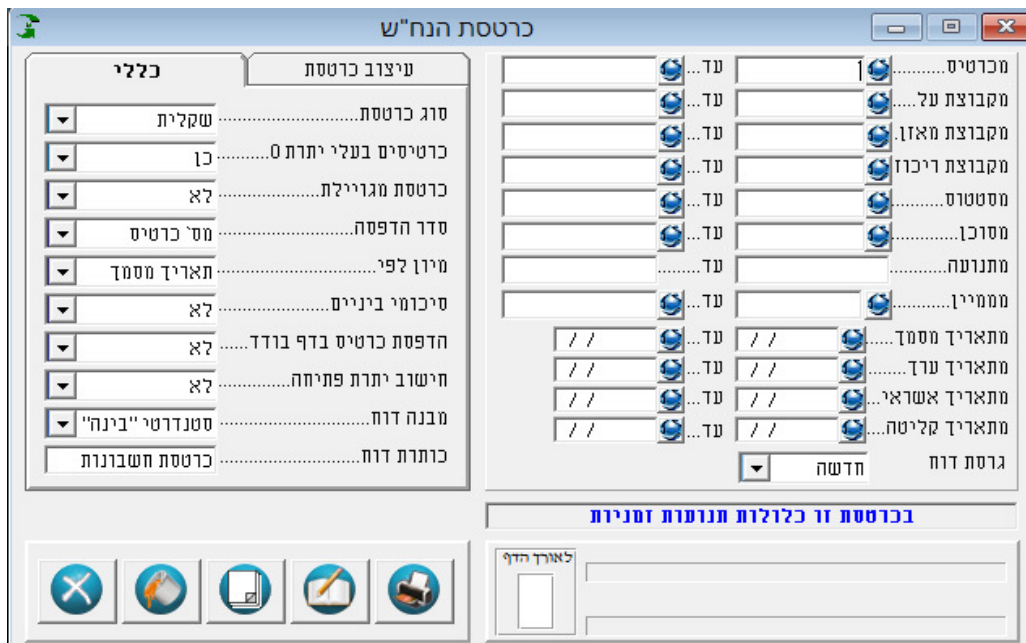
כרטסת הנה"ש

מכרטיס........ 1 עד...
מקבוצת על..... עד...
מקבוצת מאזן... עד...
מקבוצת ריכוז עד...
מסטטוס......... עד...
מסוכן............ עד...
מתנועה.......... עד.......
ממחיין........... עד...
מתאריך מסמך...... / / עד... / /
מתאריך ערך........ / / עד... / /
מתאריך אשראי.... / / עד... / /
מתאריך קליטה..... / / עד... / /
גרסת דוח חדשה

כללי | עיצוב כרטסת

סוג כרטסת.................. שקלית
כרטיסים בעלי יתרת 0.......... כן
כרטסת מגויילת.............. לא
סדר הדפסה................. מס' כרטיס
מיון לפי.................... תאריך מסמך
סיכומי ביניים.............. לא
הדפסת כרטיס בדף בודד........ לא
חישוב יתרת פתיחה........... לא
מבנה דוח................... סטנדרטי "בינה"
כותרת דוח................... כרטסת חשבונות

בכרטסת זו כלולות תנועות זמניות

לאורך הדף